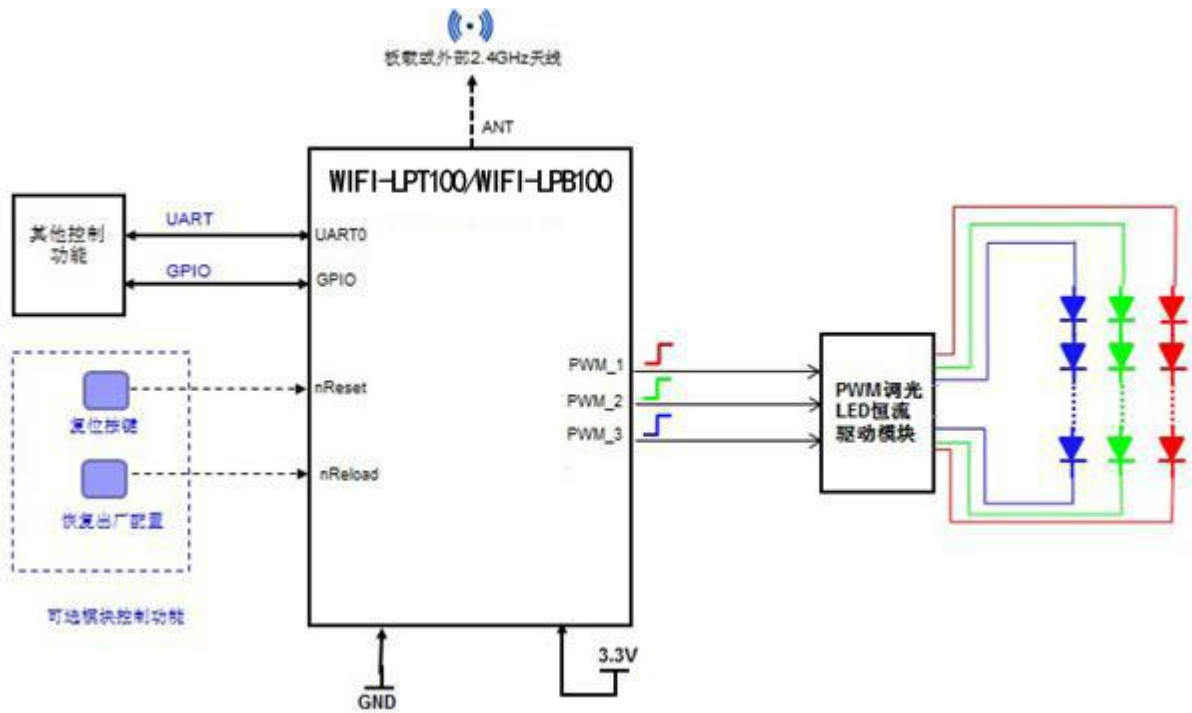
板载或外部2.4GHz天线

ANT

WIFI-LPT100/WIFI-LPB100

其他控制功能

UART

UART0

GPIO

GPIO

复位按键

nReset

恢复出厂配置

nReload

可选模块控制功能

PWM_1

PWM_2

PWM_3

PWM调光 LED恒流 驱动模块

GND

3.3V